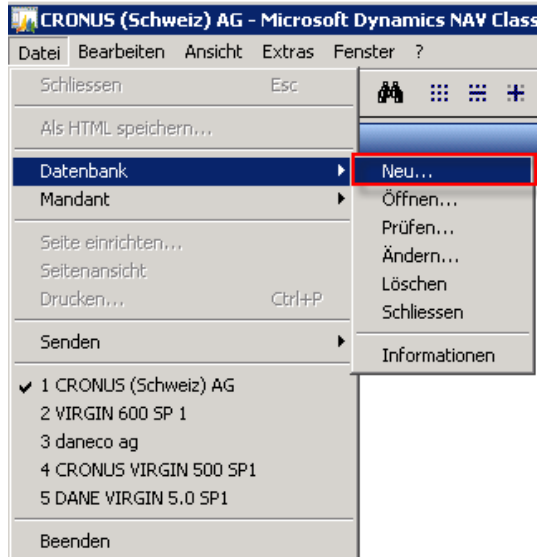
CRONUS (Schweiz) AG - Microsoft Dynamics NAV Class

Datei Bearbeiten Ansicht Extras Fenster ?

Schliessen Esc

Als HTML speichern...

Datenbank

Mandant

Seite einrichten...

Seitenansicht

Drucken... Ctrl+P

Senden

1 CRONUS (Schweiz) AG

2 VIRGIN 600 SP 1

3 daneco ag

4 CRONUS VIRGIN 500 SP1

5 DANE VIRGIN 5.0 SP1

Beenden

Neu...

Öffnen...

Prüfen...

Ändern...

Löschen

Schliessen

Informationen